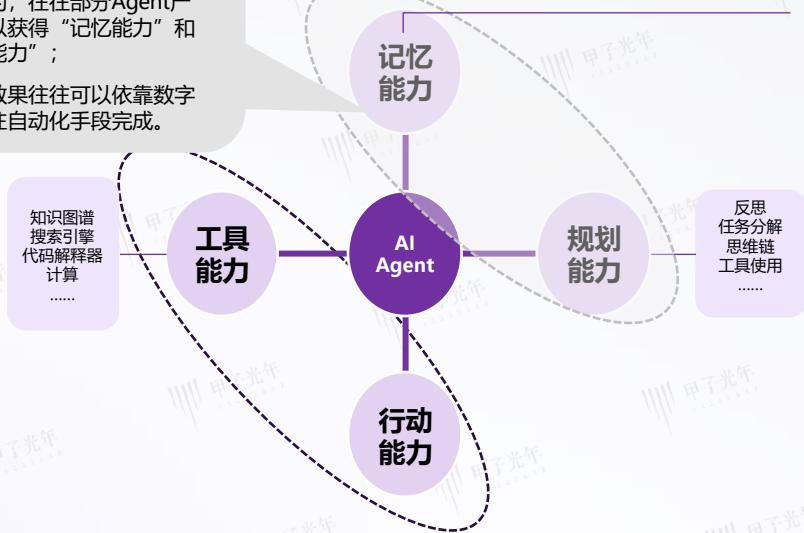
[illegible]，往往部分Agent产
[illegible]以获得“记忆能力”和
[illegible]能力”；

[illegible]效果往往可以依靠数字
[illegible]往自动化手段完成。

记忆
能力

知识图谱
搜索引擎
代码解释器
计算
……

工具
能力

AI
Agent

规划
能力

反思
任务分解
思维链
工具使用
……

行动
能力

甲子光年